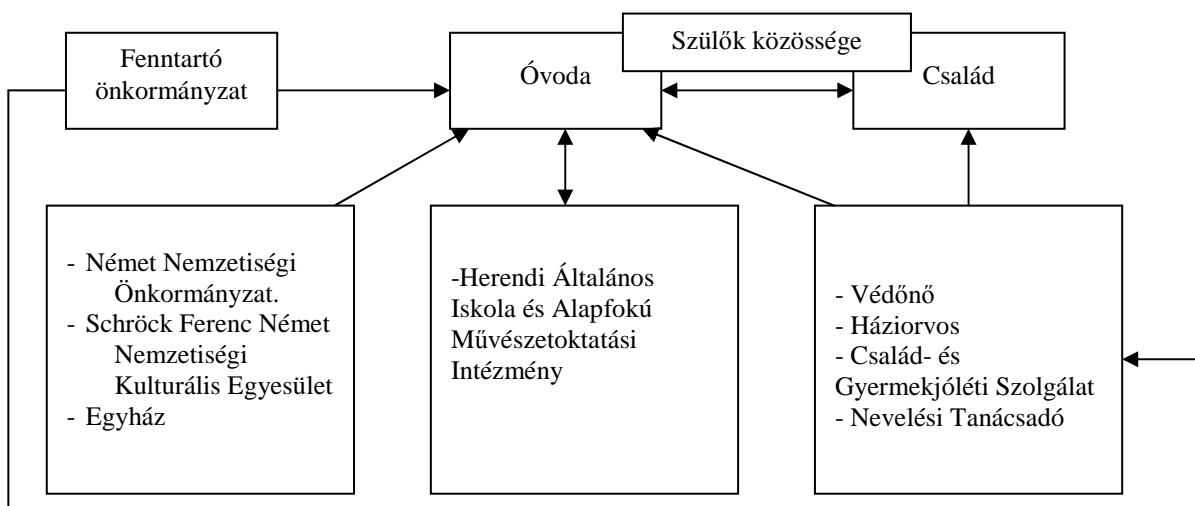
Fenntartó önkormányzat

Szülők közössége

Óvoda

Család

- Német Nemzetiségi Önkormányzat.
- Schröck Ferenc Német Nemzetiségi Kulturális Egyesület
- Egyház

-Herendi Általános Iskola és Alapfokú Művészetoktatási Intézmény

- Védőnő
- Háziorvos
- Család- és Gyermekjóléti Szolgálat
- Nevelési Tanácsadó